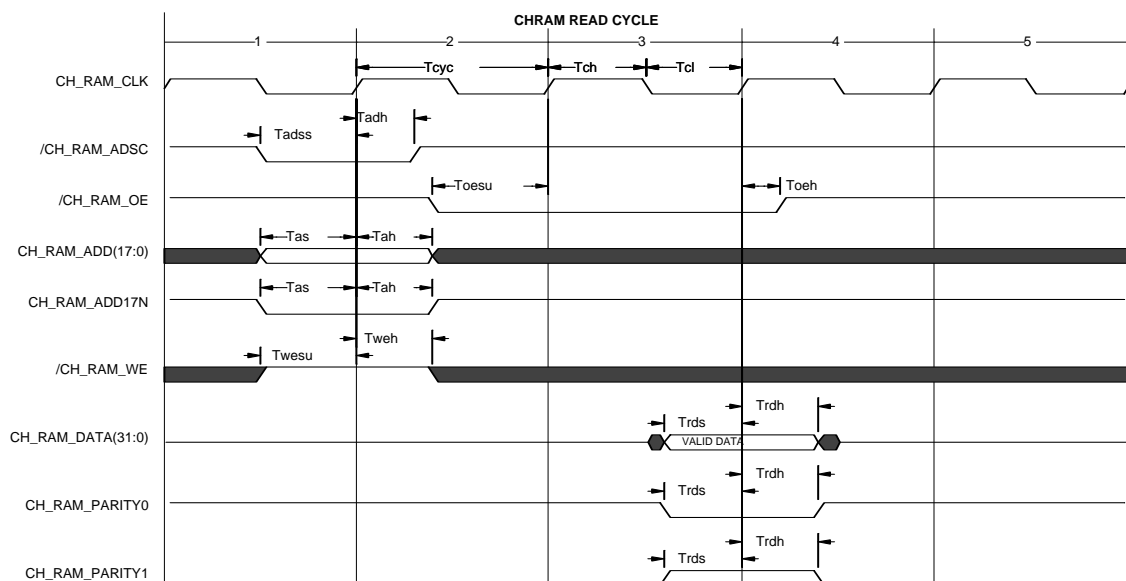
CHRAM READ CYCLE

1 2 3 4 5

CH_RAM_CLK

Tcyc Tch Tcl

/CH_RAM_ADSC

Tadh
Tadss

/CH_RAM_OE

Toesu Toeh

CH_RAM_ADD(17:0)

Tas Tah

CH_RAM_ADD17N

Tas Tah

/CH_RAM_WE

Tweh
Twesu

CH_RAM_DATA(31:0)

Trdh
Trds
VALID DATA

CH_RAM_PARITY0

Trdh
Trds

CH_RAM_PARITY1

Trdh
Trds